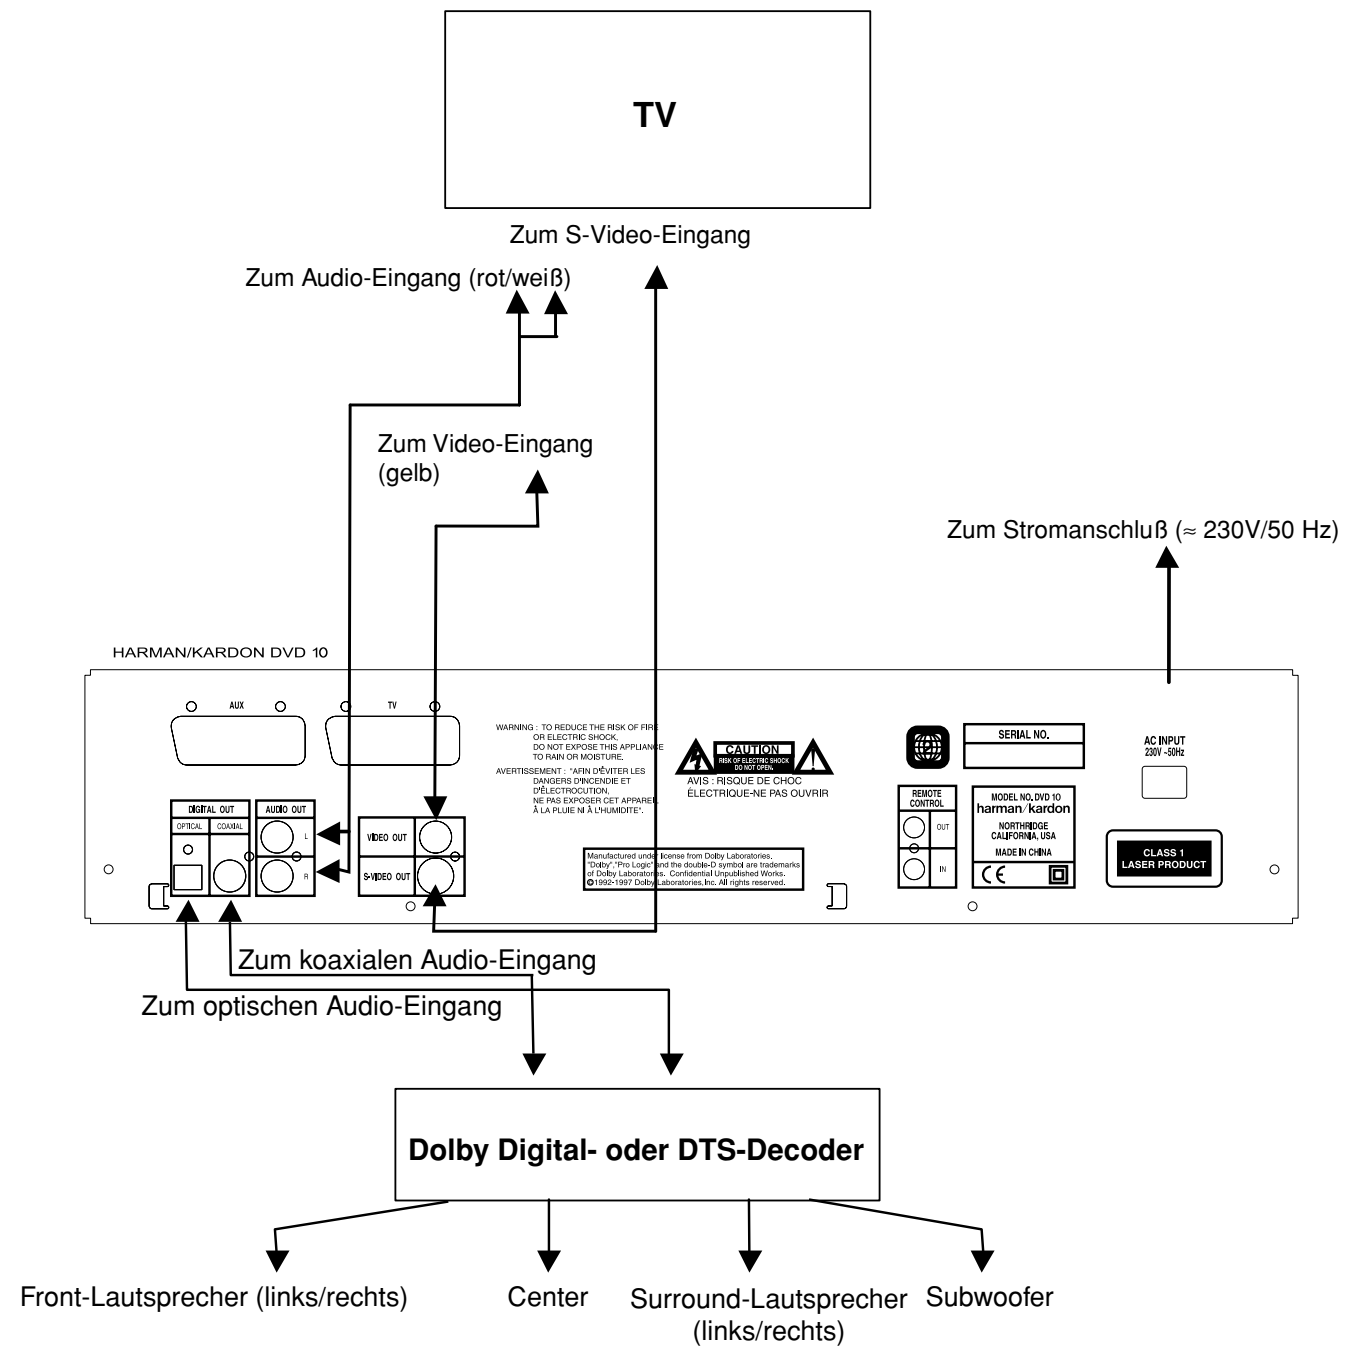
TV

Zum S-Video-Eingang

Zum Audio-Eingang (rot/weiß)

Zum Video-Eingang (gelb)

Zum Stromanschluß (≈ 230V/50 Hz)

HARMAN/KARDON DVD 10

AUX

TV

WARNING : TO REDUCE THE RISK OF FIRE OR ELECTRIC SHOCK, DO NOT EXPOSE THIS APPLIANCE TO RAIN OR MOISTURE.
AVERTISSEMENT : "AFIN D'ÉVITER LES DANGERS D'INCENDIE ET D'ÉLECTROCUTION, NE PAS EXPOSER CET APPAREIL À LA PLUIE NI À L'HUMIDITE".

CAUTION
RISK OF ELECTRIC SHOCK DO NOT OPEN.
AVIS : RISQUE DE CHOC ÉLECTRIQUE-NE PAS OUVRIR

SERIAL NO.

AC INPUT
230V ~50Hz

DIGITAL OUT
OPTICAL
COAXIAL

AUDIO OUT
L
R

VIDEO OUT
S-VIDEO OUT

Manufactured under license from Dolby Laboratories. "Dolby","Pro Logic" and the double-D symbol are trademarks of Dolby Laboratories. Confidential Unpublished Works. ©1992-1997 Dolby Laboratories,Inc. All rights reserved.

REMOTE CONTROL
OUT
IN

MODEL NO. DVD 10
harman/kardon
NORTHRIDGE CALIFORNIA, USA
MADE IN CHINA
CE

CLASS 1
LASER PRODUCT

Zum koaxialen Audio-Eingang

Zum optischen Audio-Eingang

Dolby Digital- oder DTS-Decoder

Front-Lautsprecher (links/rechts)

Center

Surround-Lautsprecher (links/rechts)

Subwoofer